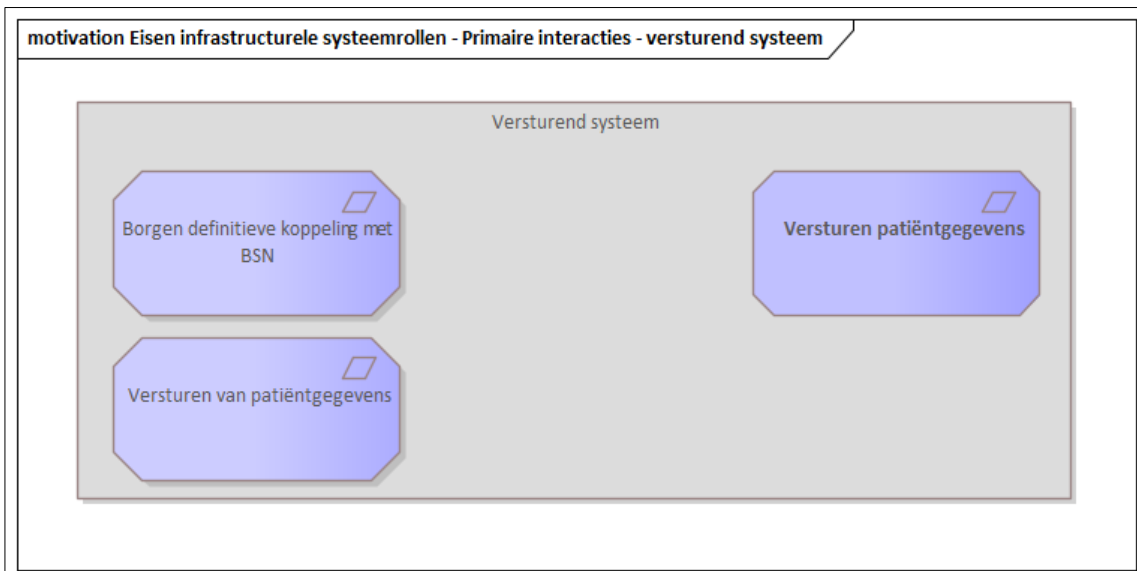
motivation Eisen infrastructurele systeemrollen - Primaire interacties - versturend systeem

Versturend systeem

Borgen definitieve koppeling met BSN

Versturen patiëntgegevens

Versturen van patiëntgegevens